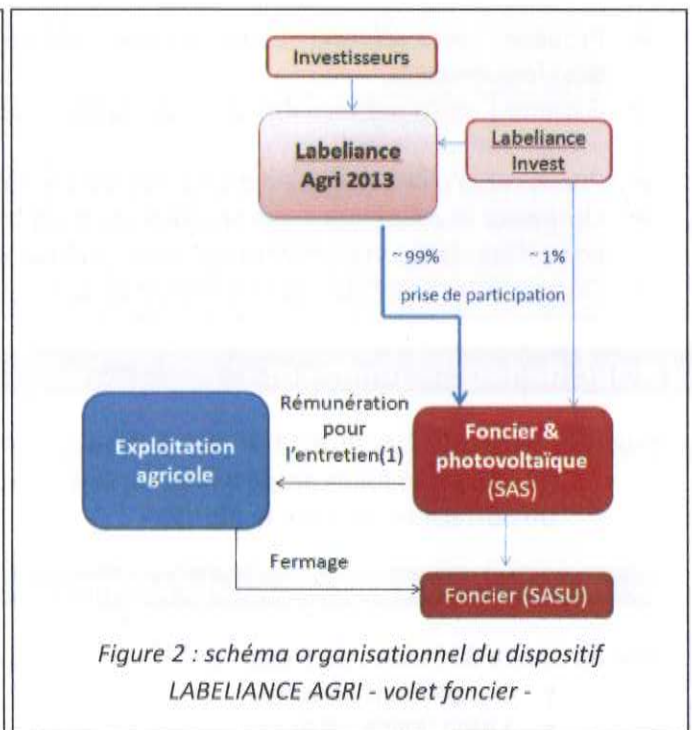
Investisseurs

Labeliance Agri 2013

Labeliance Invest

~99%

~1%

prise de participation

Rémunération pour l'entretien(1)

Exploitation agricole

Foncier & photovoltaïque (SAS)

Fermage

Foncier (SASU)

Figure 2 : schéma organisationnel du dispositif LABELIANCE AGRI - volet foncier -